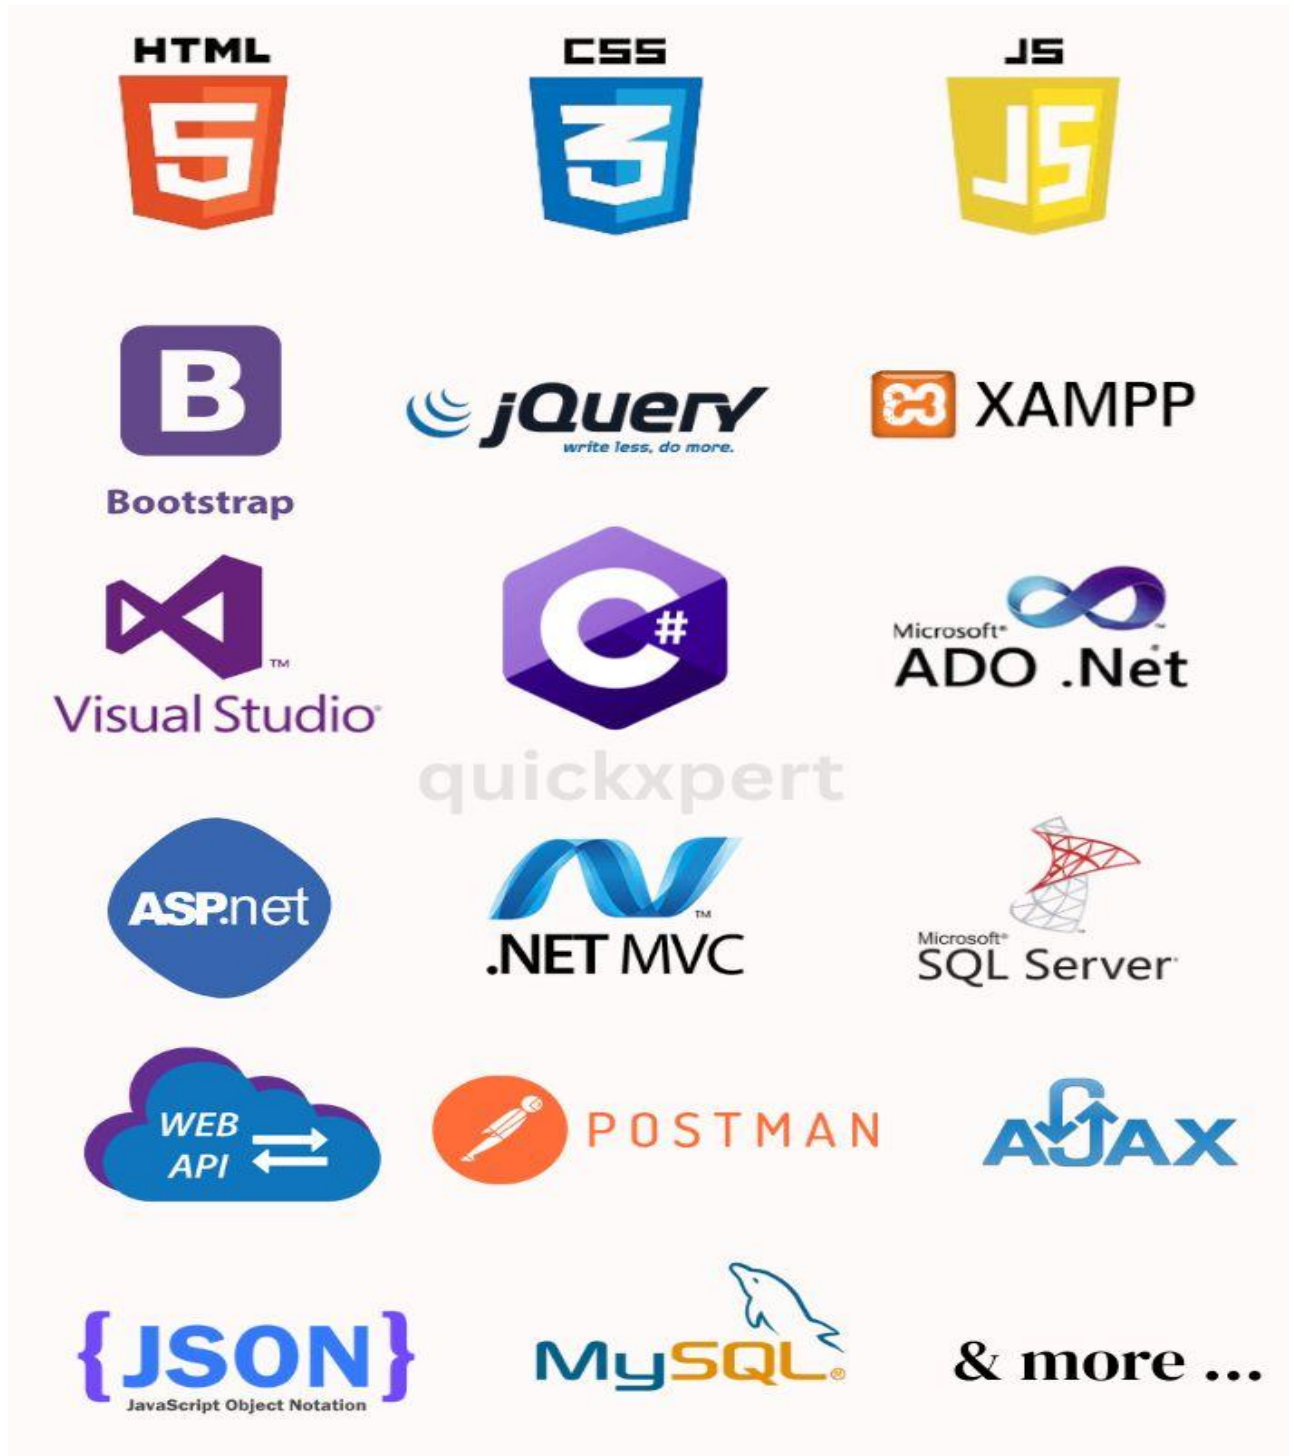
HTML
5

CSS
3

JS
JS

B
Bootstrap

jQuery
write less, do more.

XAMPP

Visual Studio

C#

Microsoft ADO .Net

quickxpert

ASP.net

.NET MVC

Microsoft SQL Server

WEB API

POSTMAN

AJAX

{JSON}
JavaScript Object Notation

MySQL

& more ...